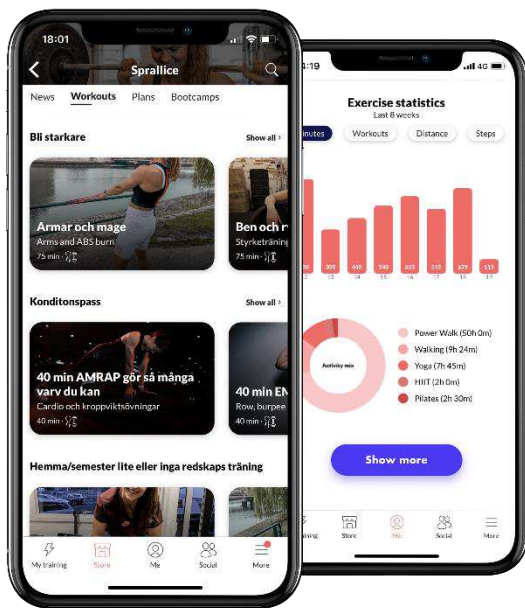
18:01

Sprallice

News Workouts Plans Bootcamps

Bli starkare Show all

Armar och mage
Arms and ABS burn
75 min

Ben och r
Styketräning
75 min

Konditonspass Show all

40 min AMRAP gör så många varv du kan
Cardio och kroppviktsövningar
40 min

40 min EM
Row, burpee
40 min

Hemma/semester lite eller inga redskaps träning

My training Store Me Social More

4:19 4G

Exercise statistics
Last 8 weeks

inutes Workouts Distance Steps

Activity min

Power Walk (50h 0m)
Walking (9h 24m)
Yoga (7h 45m)
HIIT (2h 0m)
Pilates (2h 30m)

Show more

aining Store My Social More